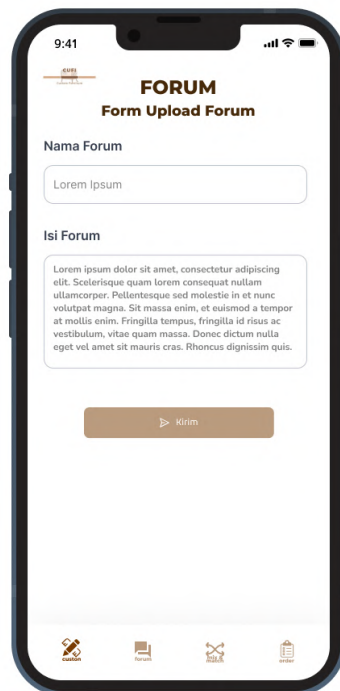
9:41

CURI

FORUM
Form Upload Forum

Nama Forum

Lorem Ipsum

Isi Forum

Lorem ipsum dolor sit amet, consectetur adipiscing elit. Scelerisque quam lorem consequat nullam ullamcorper. Pellentesque sed molestie in et nunc volutpat magna. Sit massa enim, et euismod a tempor at mollis enim. Fringilla tempus, fringilla id risus ac vestibulum, vitae quam massa. Donec dictum nulla eget vel amet sit mauris cras. Rhoncus dignissim quis.

Kirim

custom

forum

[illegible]

order